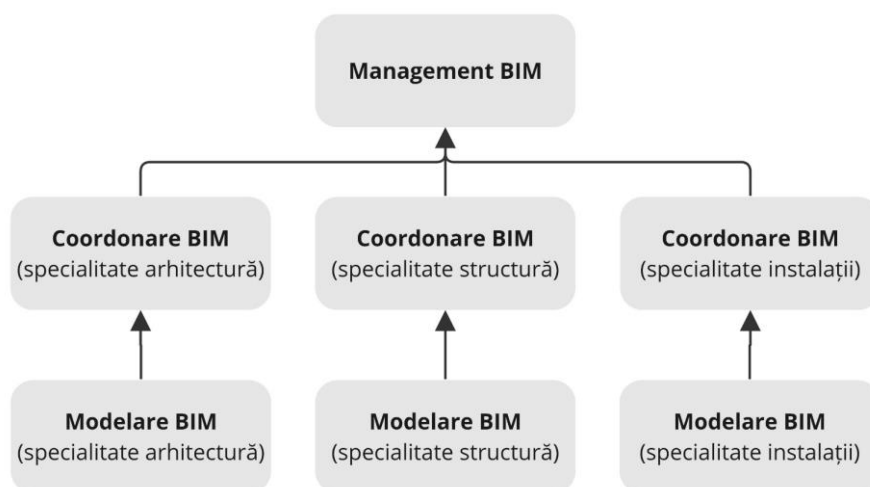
Management BIM

Coordonare BIM
(specialitate arhitectură)

Coordonare BIM
(specialitate structură)

Coordonare BIM
(specialitate instalații)

Modelare BIM
(specialitate arhitectură)

Modelare BIM
(specialitate structură)

Modelare BIM
(specialitate instalații)